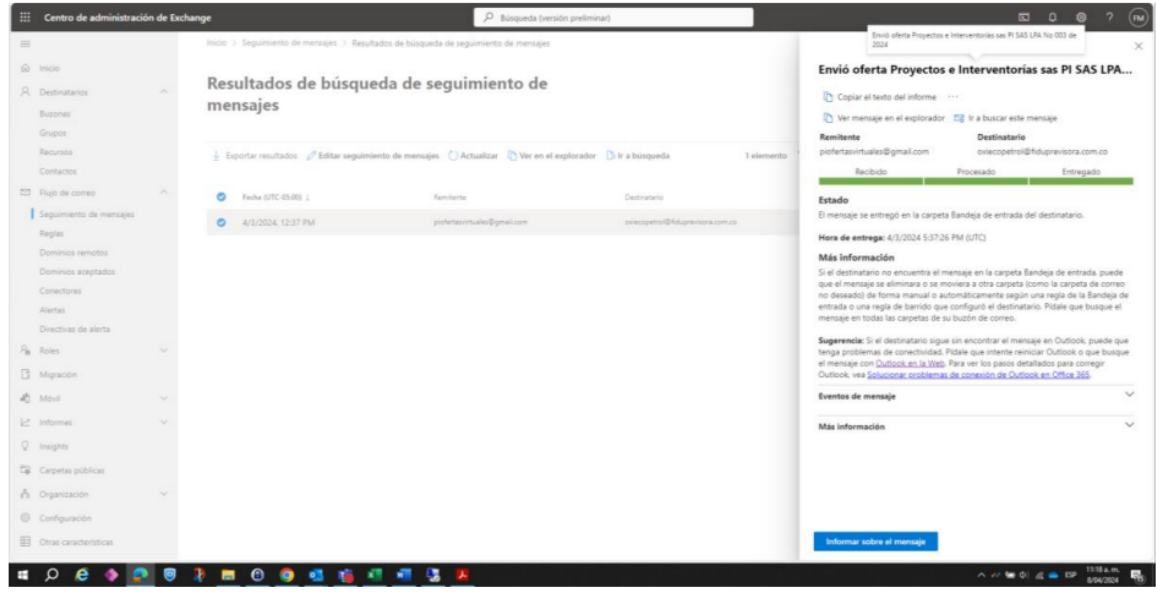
Centro de administración de Exchange

Búsqueda (versión preliminar)

FM

Envió oferta Proyectos e Interventorías sas PI SAS LPA No 003 de 2024

Inicio
Destinatarios
Buzones
Grupos
Recursos
Contactos
Flujo de correo
Seguimiento de mensajes
Reglas
Dominios remotos
Dominios aceptados
Conectores
Alertas
Directivas de alerta
Roles
Migración
Móvil
Informes
Insights
Carpetas públicas
Organización
Configuración
Otras características

Inicio > Seguimiento de mensajes > Resultados de búsqueda de seguimiento de mensajes

Resultados de búsqueda de seguimiento de mensajes

Exportar resultados
Editar seguimiento de mensajes
Actualizar
Ver en el explorador
Ir a búsqueda
1 elemento

| Fecha (UTC-05:00) | Remitente | Destinatario |
|---|---|---|
| 4/3/2024, 12:37 PM | piofertasvirtuales@gmail.com | oviecopetrol@fiduprevisora.com.co |

Envió oferta Proyectos e Interventorías sas PI SAS LPA...

Copiar el texto del informe ···
Ver mensaje en el explorador
Ir a buscar este mensaje

Remitente
piofertasvirtuales@gmail.com
Destinatario
oviecopetrol@fiduprevisora.com.co

Recibido
Procesado
Entregado

Estado
El mensaje se entregó en la carpeta Bandeja de entrada del destinatario.

Hora de entrega: 4/3/2024 5:37:26 PM (UTC)

Más información
Si el destinatario no encuentra el mensaje en la carpeta Bandeja de entrada, puede que el mensaje se eliminara o se moviera a otra carpeta (como la carpeta de correo no deseado) de forma manual o automáticamente según una regla de la Bandeja de entrada o una regla de barrido que configuró el destinatario. Pídale que busque el mensaje en todas las carpetas de su buzón de correo.

Sugerencia: Si el destinatario sigue sin encontrar el mensaje en Outlook, puede que tenga problemas de conectividad. Pídale que intente reiniciar Outlook o que busque el mensaje con Outlook en la Web. Para ver los pasos detallados para corregir Outlook, vea Solucionar problemas de conexión de Outlook en Office 365.

Eventos de mensaje

Más información

Informar sobre el mensaje

ESP 11:18 a. m. 8/04/2024